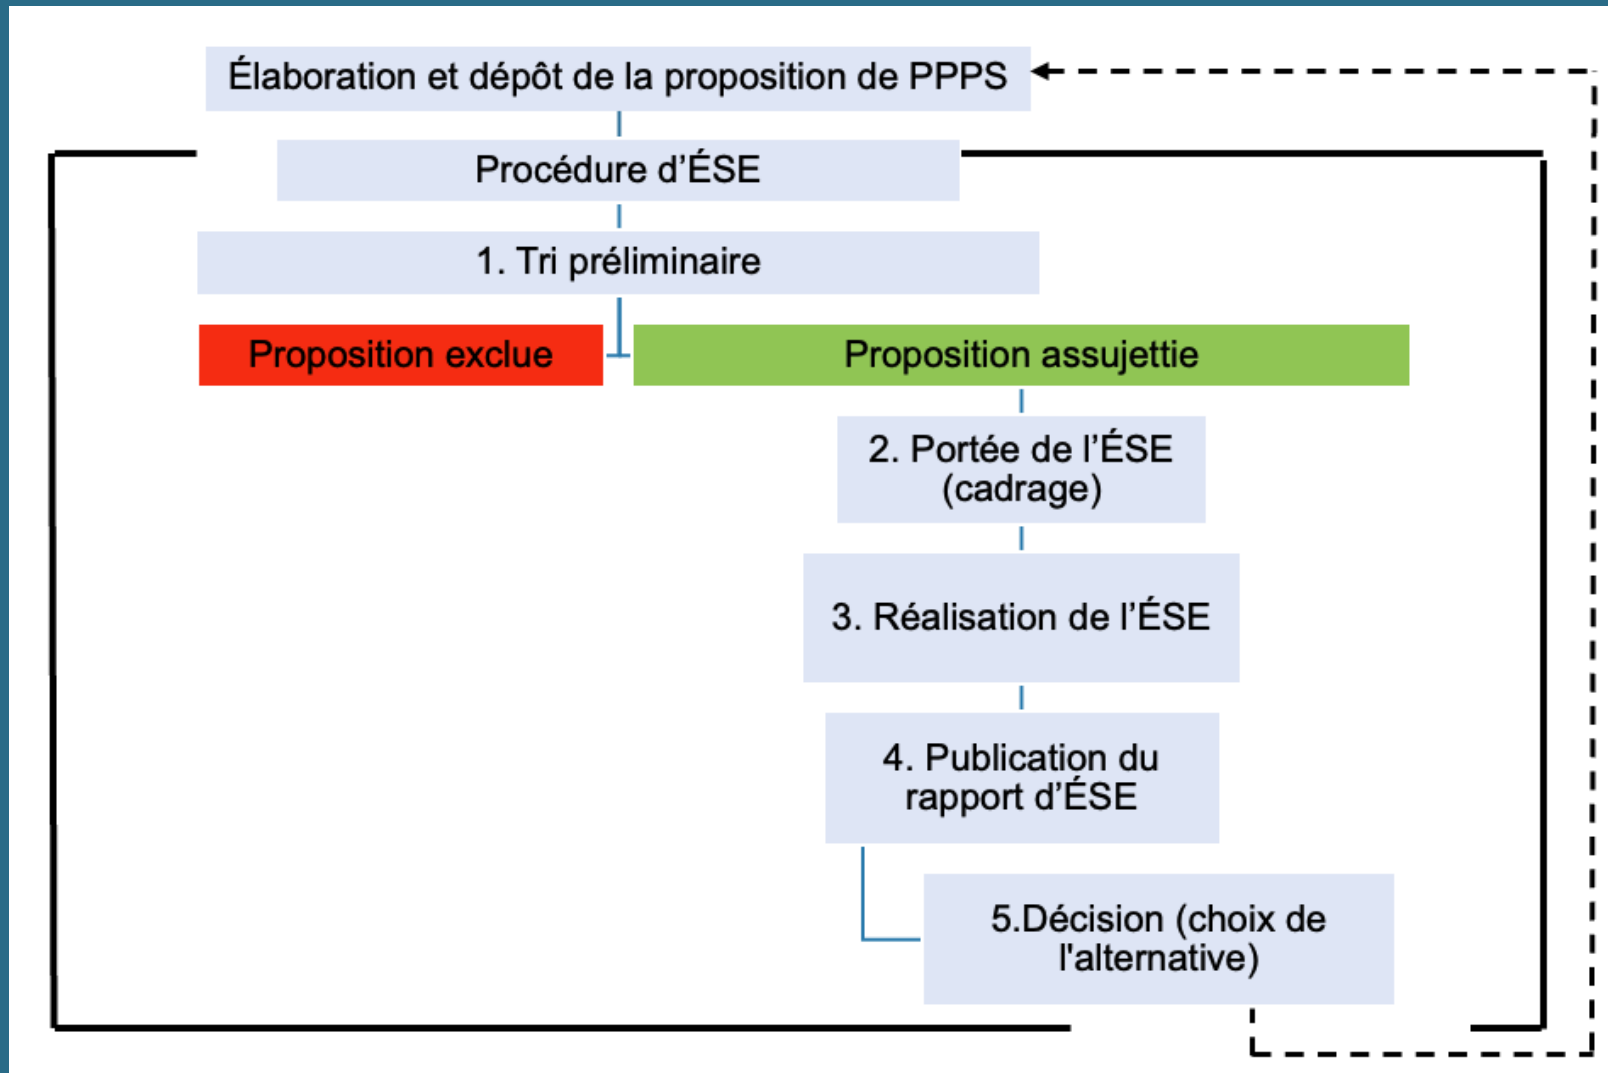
Élaboration et dépôt de la proposition de PPPS

Procédure d'ÉSE

1. Tri préliminaire

Proposition exclue

Proposition assujettie

2. Portée de l'ÉSE (cadrage)

3. Réalisation de l'ÉSE

4. Publication du rapport d'ÉSE

5.Décision (choix de l'alternative)